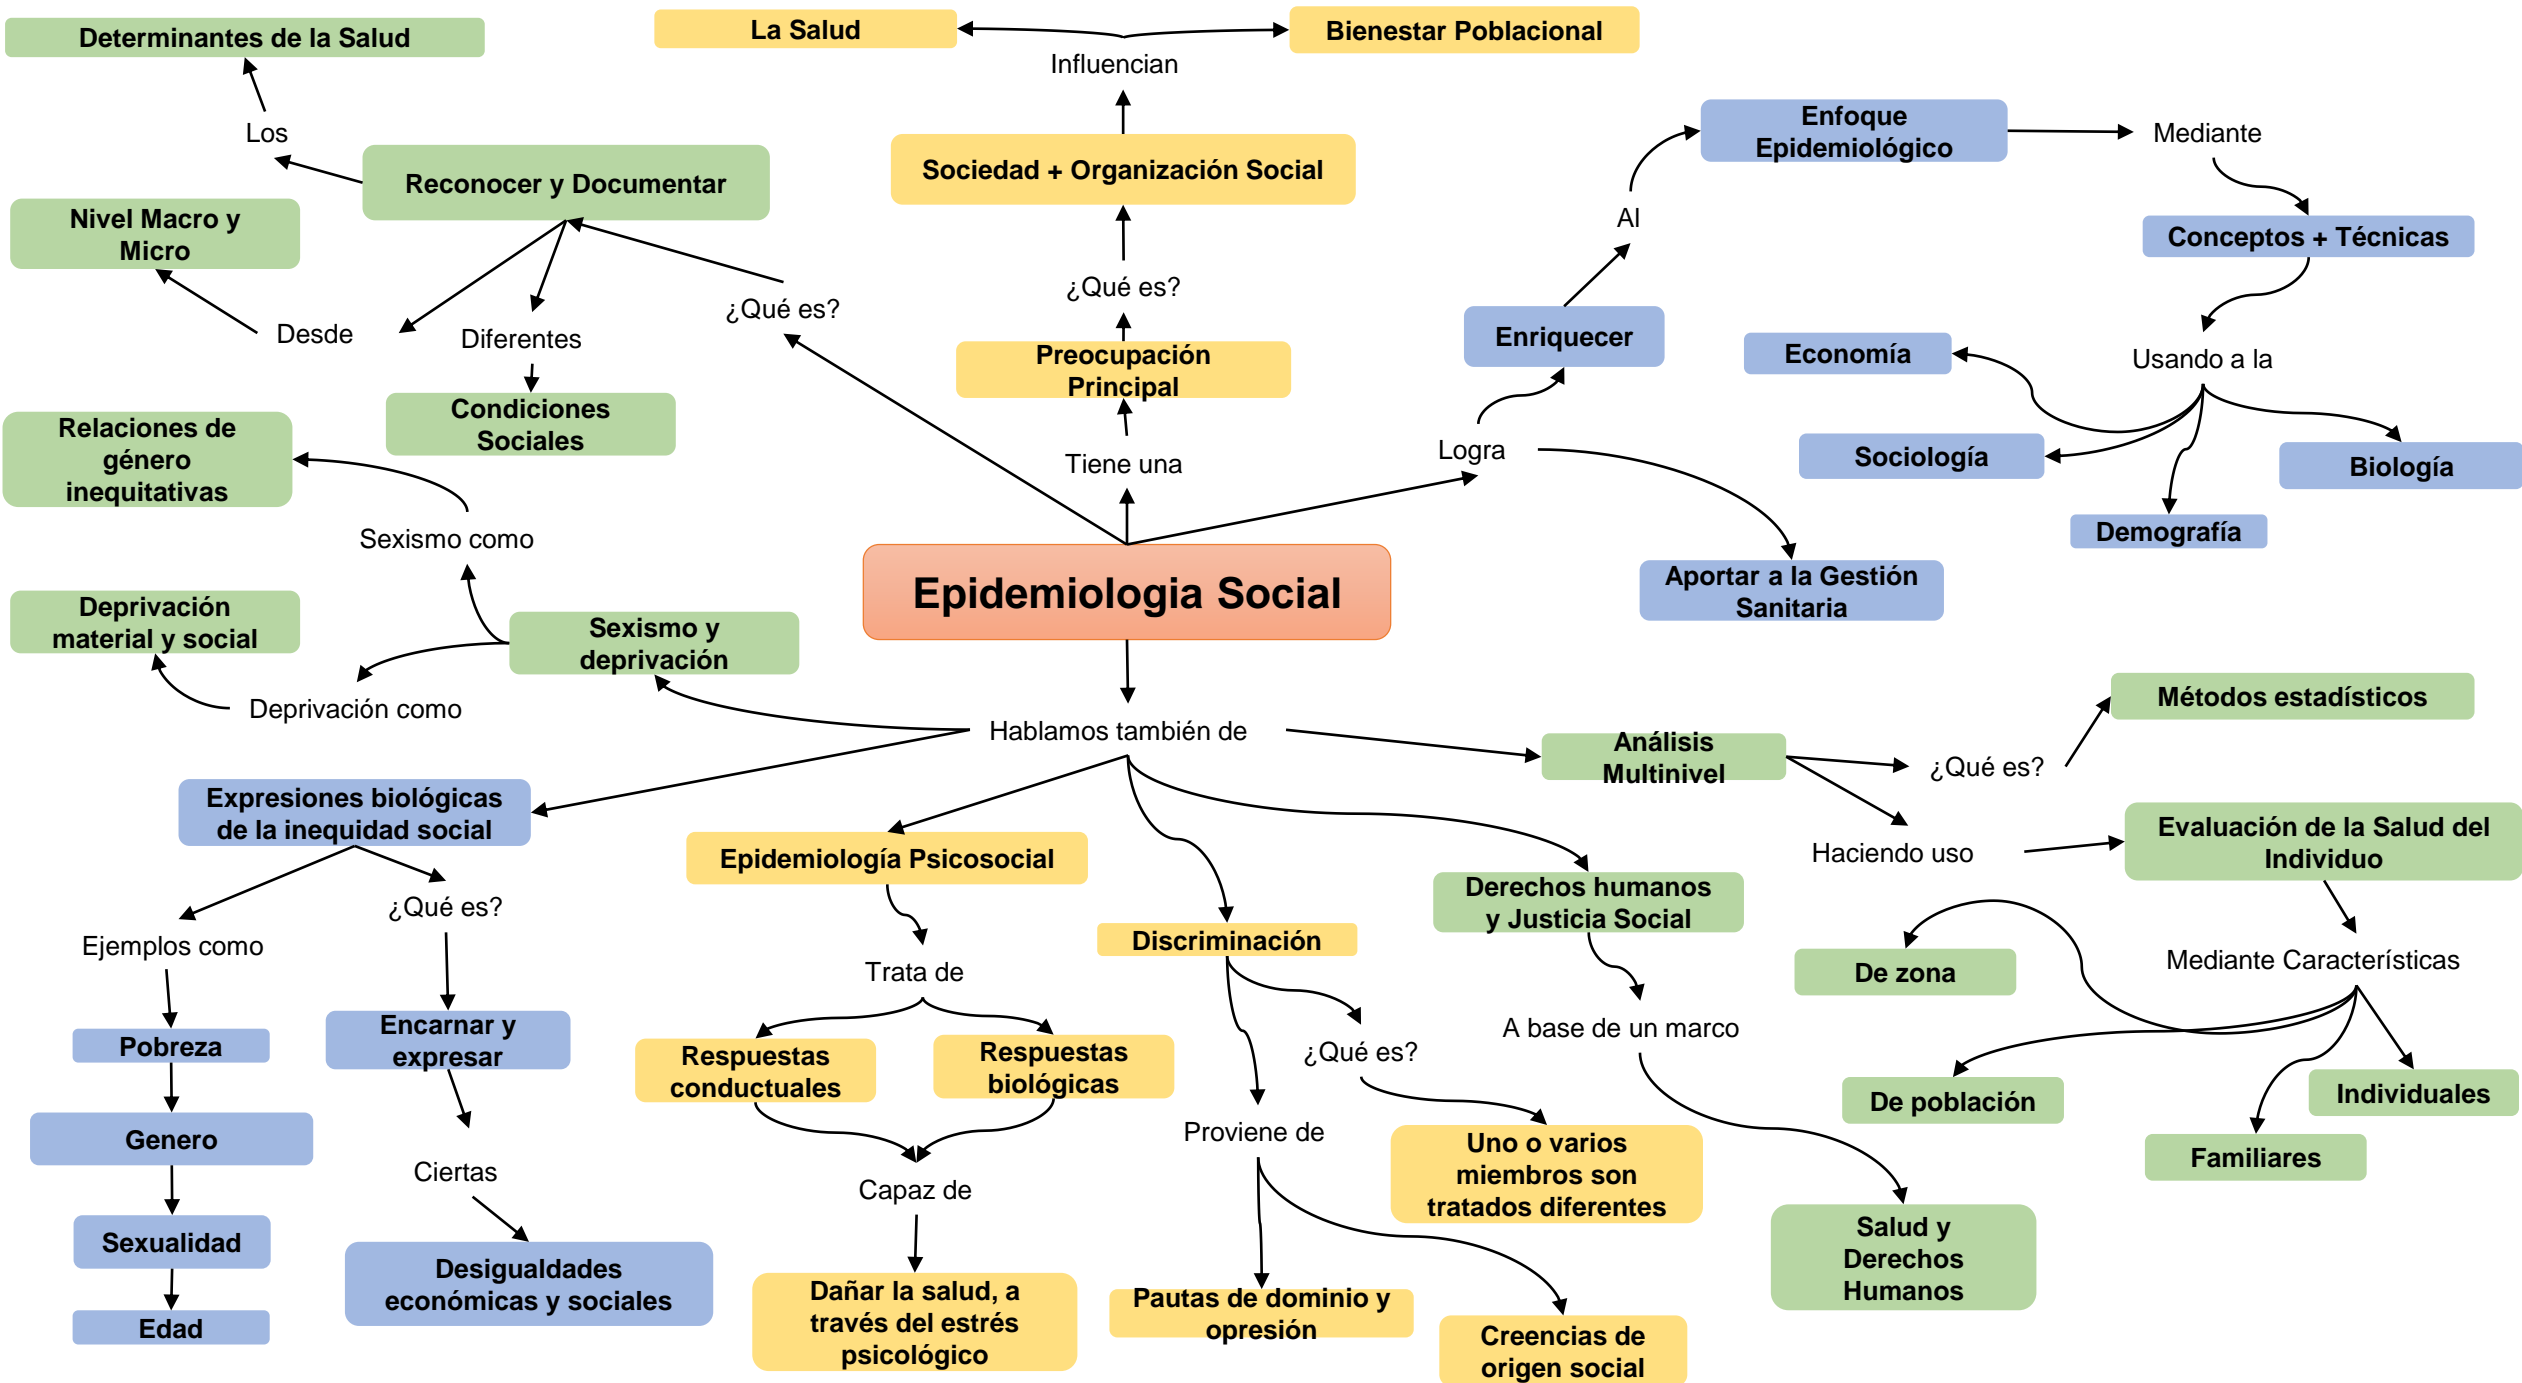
Determinantes de la Salud

La Salud

Bienestar Poblacional

Influencian

Los

Reconocer y Documentar

Sociedad + Organización Social

Enfoque Epidemiológico

Mediante

Nivel Macro y Micro

Al

Conceptos + Técnicas

¿Qué es?

¿Qué es?

Desde

Diferentes

Enriquecer

Economía

Usando a la

Preocupación Principal

Condiciones Sociales

Relaciones de género inequitativas

Tiene una

Logra

Sociología

Biología

Demografía

Sexismo como

Epidemiologia Social

Aportar a la Gestión Sanitaria

Deprivación material y social

Sexismo y deprivación

Métodos estadísticos

Deprivación como

Hablamos también de

Análisis Multinivel

¿Qué es?

Expresiones biológicas de la inequidad social

Epidemiología Psicosocial

Haciendo uso

Evaluación de la Salud del Individuo

¿Qué es?

Derechos humanos y Justicia Social

Ejemplos como

Discriminación

Trata de

De zona

Mediante Características

Pobreza

Encarnar y expresar

A base de un marco

¿Qué es?

Respuestas conductuales

Respuestas biológicas

De población

Individuales

Genero

Proviene de

Uno o varios miembros son tratados diferentes

Ciertas

Familiares

Capaz de

Sexualidad

Salud y Derechos Humanos

Desigualdades económicas y sociales

Dañar la salud, a través del estrés psicológico

Pautas de dominio y opresión

Edad

Creencias de origen social